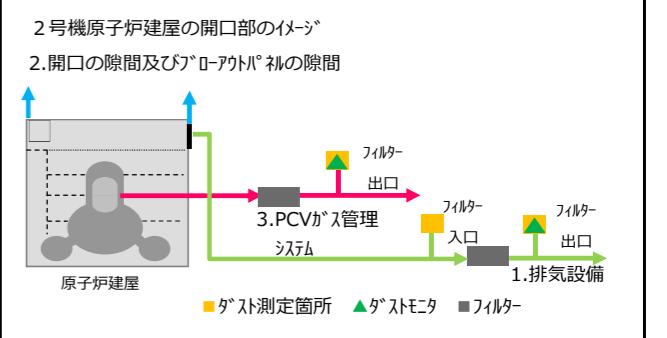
２号機原子炉建屋の開口部のイメージ

2.開口の隙間及びブローアウトパネルの隙間

フィルター

出口

3.PCVガス管理

システム

フィルター

入口

フィルター

出口

1.排気設備

原子炉建屋

ダスト測定箇所　ダストモニタ　フィルター